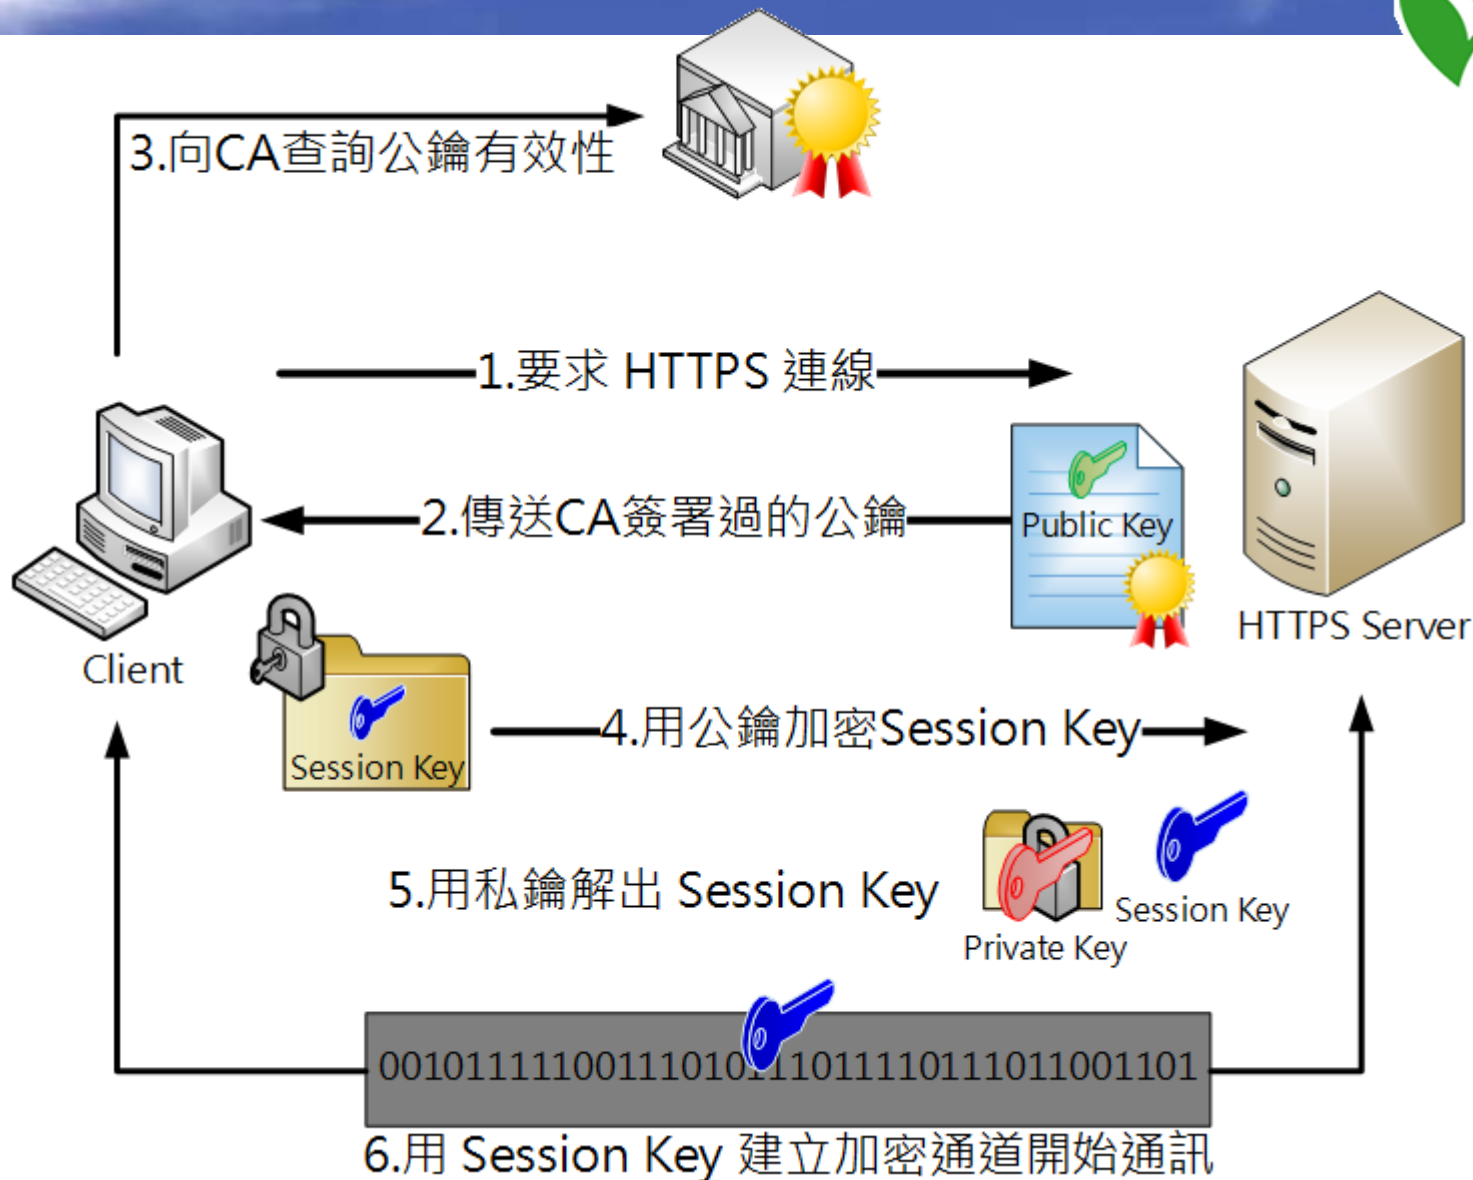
3.向CA查詢公鑰有效性

1.要求 HTTPS 連線

2.傳送CA簽署過的公鑰

Public Key

HTTPS Server

Client

Session Key

4.用公鑰加密Session Key

5.用私鑰解出 Session Key

Private Key

Session Key

0010111110011101011101111011101100110 1

6.用 Session Key 建立加密通道開始通訊